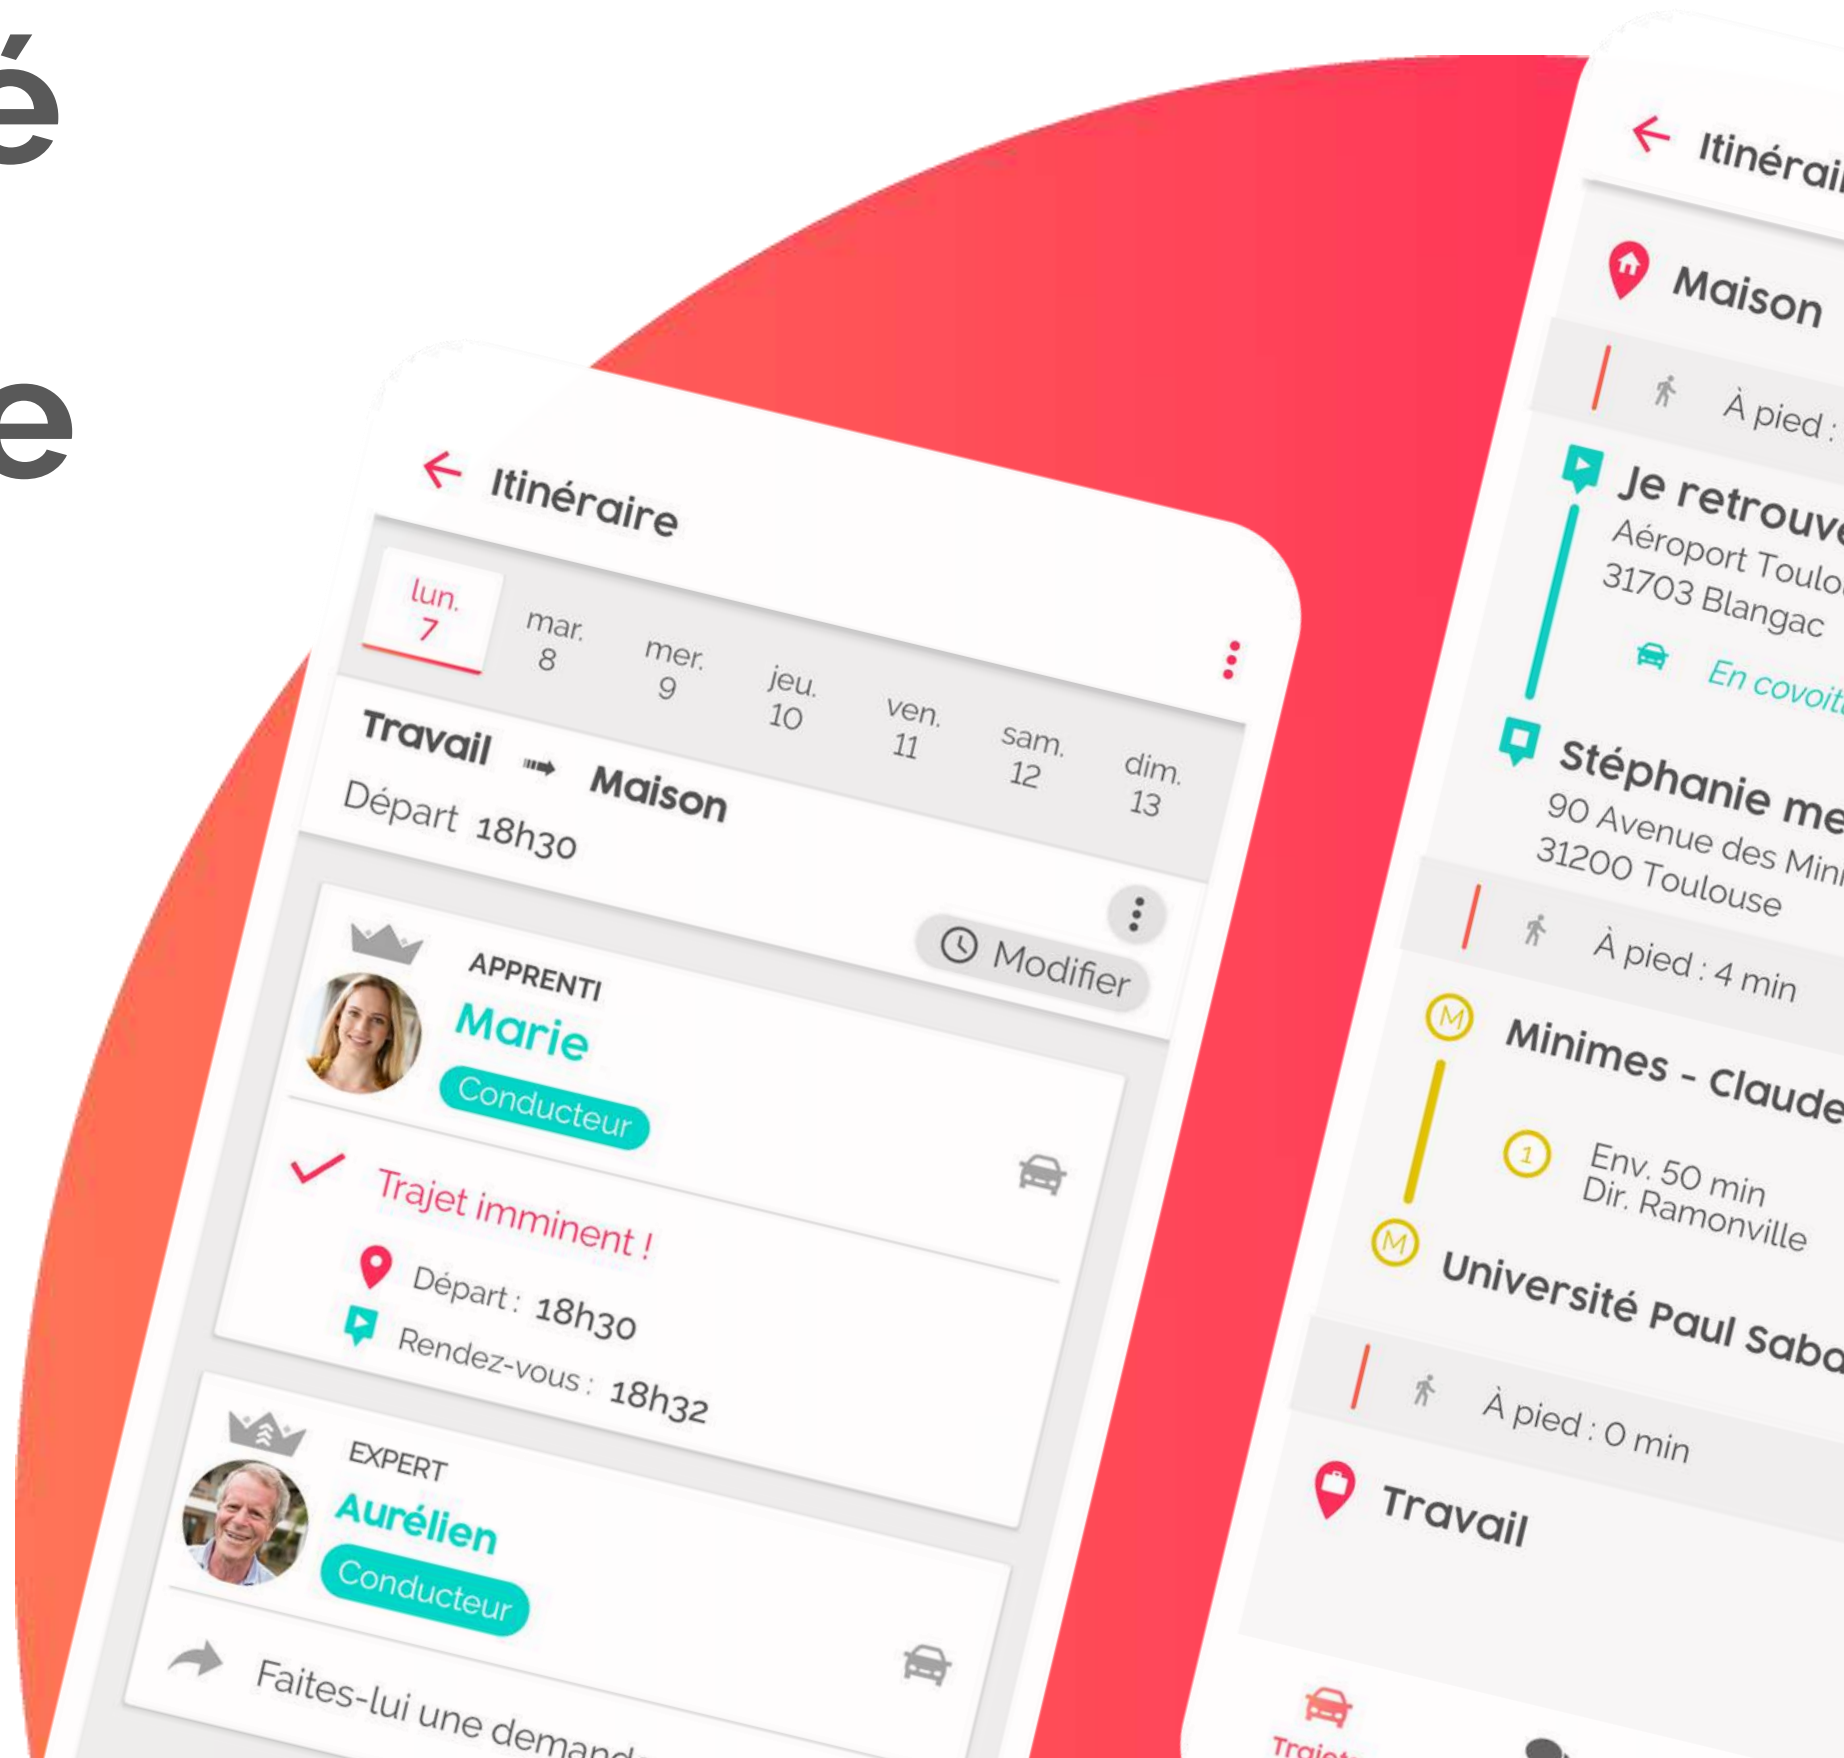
é

e

Itinéraire

lun. 7
mar. 8
mer. 9
jeu. 10
ven. 11
sam. 12
dim. 13

Travail → Maison
Départ 18h30

Modifier

APPRENTI
Marie
Conducteur

Trajet imminent !
Départ : 18h30
Rendez-vous : 18h32

EXPERT
Aurélien
Conducteur

Faites-lui une demand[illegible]

Itinérai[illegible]

Maison
À pied : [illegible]
Je retrouv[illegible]
Aéroport Toulo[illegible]
31703 Blangac
En covoit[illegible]
Stéphanie me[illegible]
90 Avenue des Min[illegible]
31200 Toulouse
À pied : 4 min
Minimes - Claude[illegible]
Env. 50 min
Dir. Ramonville
Université Paul Saba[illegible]
À pied : 0 min
Travail

Trajet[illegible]